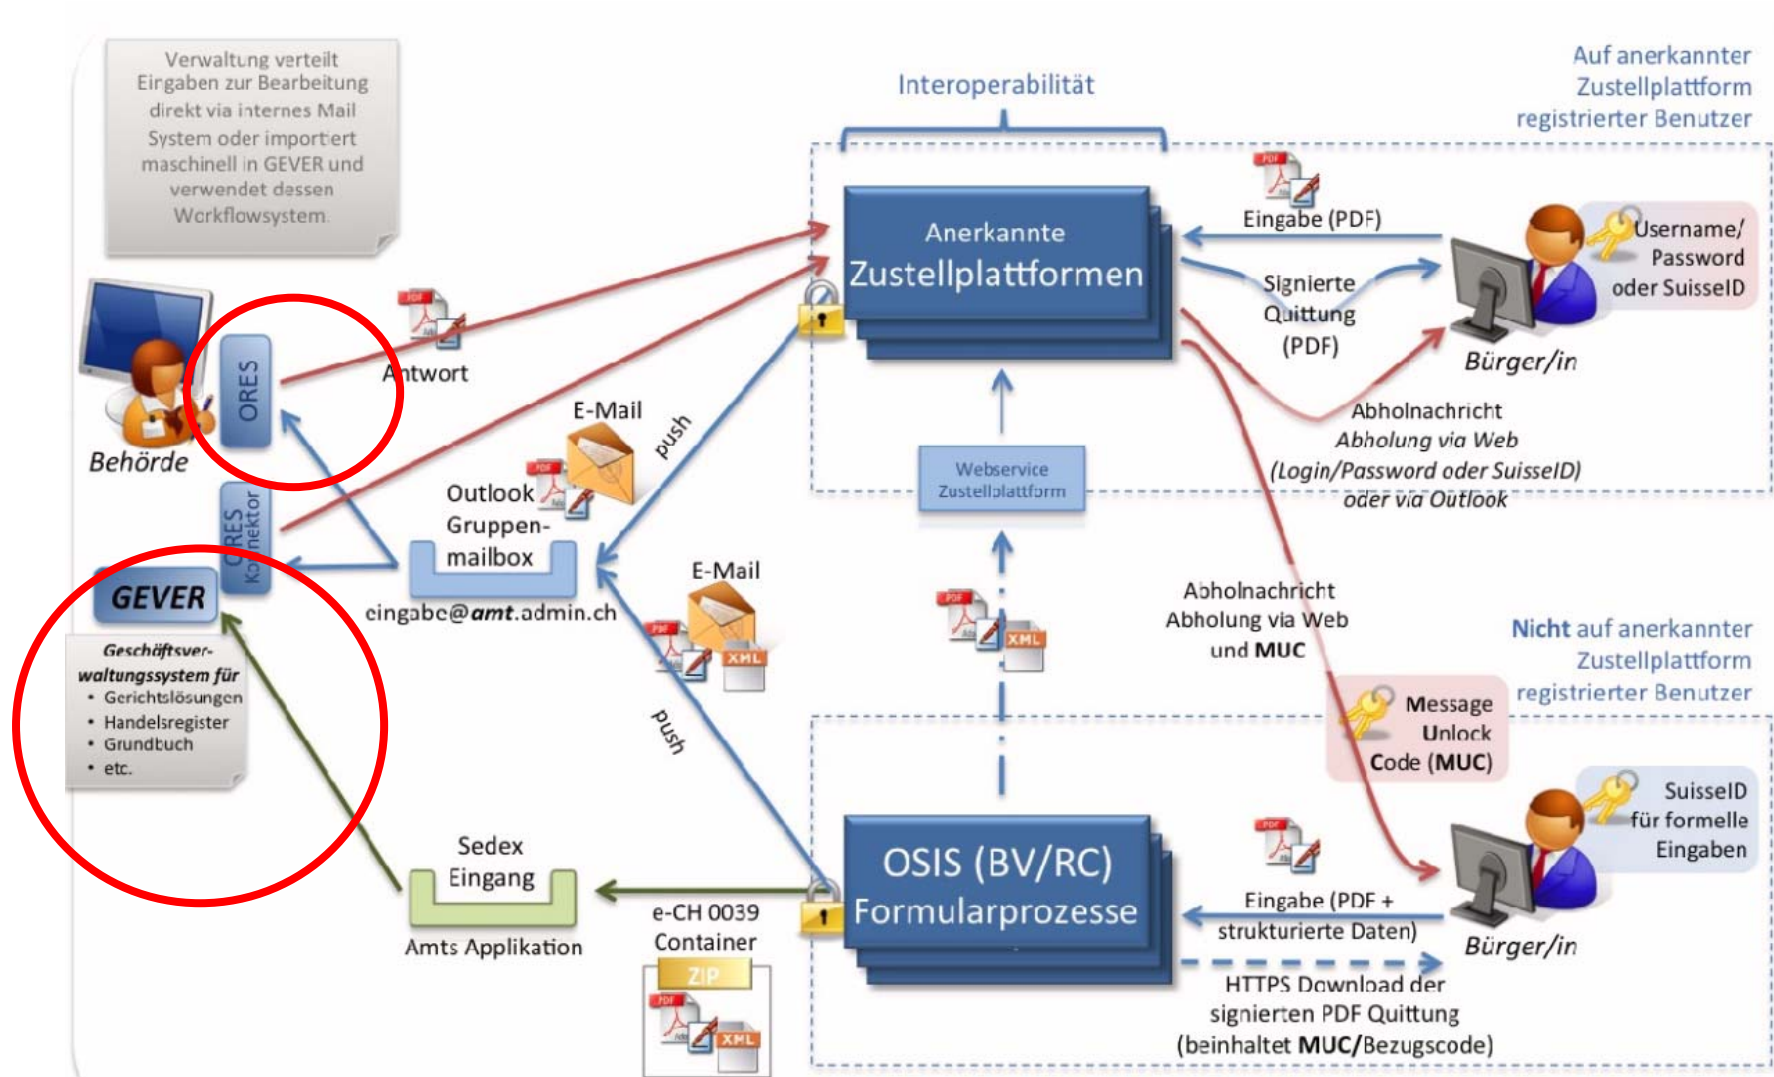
Verwaltung verteilt Eingaben zur Bearbeitung direkt via internes Mail System oder importiert maschinell in GEVER und verwendet dessen Workflowsystem.

Interoperabilität

Auf anerkannter Zustellplattform registrierter Benutzer

Anerkannte Zustellplattformen

PDF

Eingabe (PDF)

Username/ Password oder SuisseID

Signierte Quittung (PDF)

Bürger/in

ORES

Antwort

Behörde

E-Mail

push

Abholnachricht Abholung via Web (Login/Password oder SuisseID) oder via Outlook

ORES Konnektor

Outlook Gruppen-mailbox

Webservice Zustellplattform

GEVER

eingabe@amt.admin.ch

E-Mail

Abholnachricht Abholung via Web und MUC

Nicht auf anerkannter Zustellplattform registrierter Benutzer

Geschäftsverwaltungssystem für
• Gerichtslösungen
• Handelsregister
• Grundbuch
• etc.

XML

push

Message Unlock Code (MUC)

SuisseID für formelle Eingaben

Sedex Eingang

OSIS (BV/RC) Formularprozesse

e-CH 0039 Container

Eingabe (PDF + strukturierte Daten)

Bürger/in

Amts Applikation

ZIP

HTTPS Download der signierten PDF Quittung (beinhaltet MUC/Bezugscode)